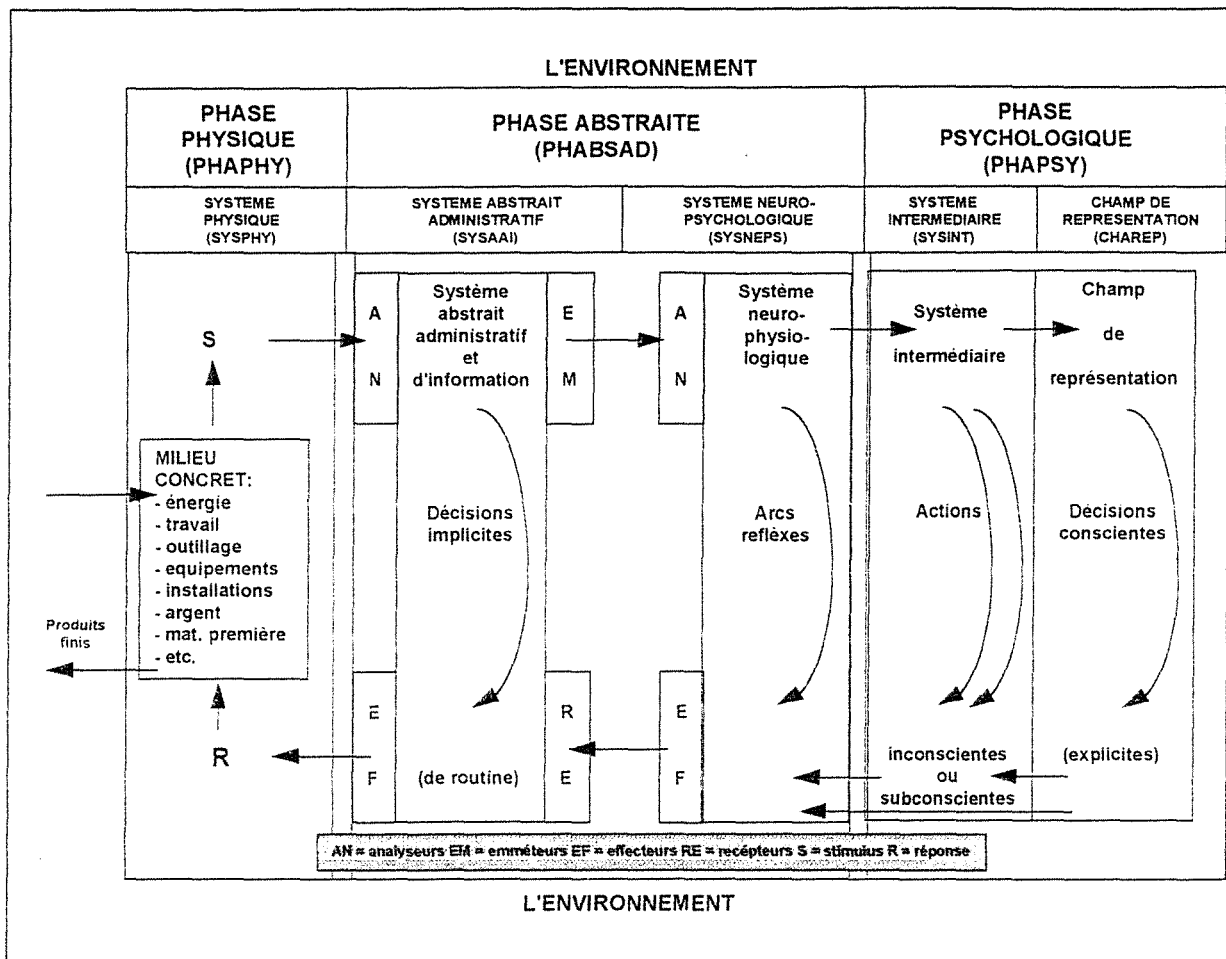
L'ENVIRONNEMENT

PHASE PHYSIQUE (PHAPHY)

PHASE ABSTRAITE (PHABSAD)

PHASE PSYCHOLOGIQUE (PHAPSY)

SYSTEME PHYSIQUE (SYSPHY)

SYSTEME ABSTRAIT ADMINISTRATIF (SYSAAI)

SYSTEME NEURO-PSYCHOLOGIQUE (SYSNEPS)

SYSTEME INTERMEDIAIRE (SYSINT)

CHAMP DE REPRESENTATION (CHAREP)

S

MILIEU CONCRET:
- énergie
- travail
- outillage
- equipements
- installations
- argent
- mat. première
- etc.

Produits finis

R

A
N

Système abstrait administratif et d'information

Décisions implicites

(de routine)

E
F

E
M

R
E

A
N

Système neuro-physio-logique

Arcs reflèxes

E
F

Système

intermédiaire

Actions

inconscientes ou subconscientes

Champ

de

représentation

Décisions conscientes

(explicites)

AN = analyseurs EM = emméteurs EF = effecteurs RE = recépteurs S = stimulus R = réponse

L'ENVIRONNEMENT